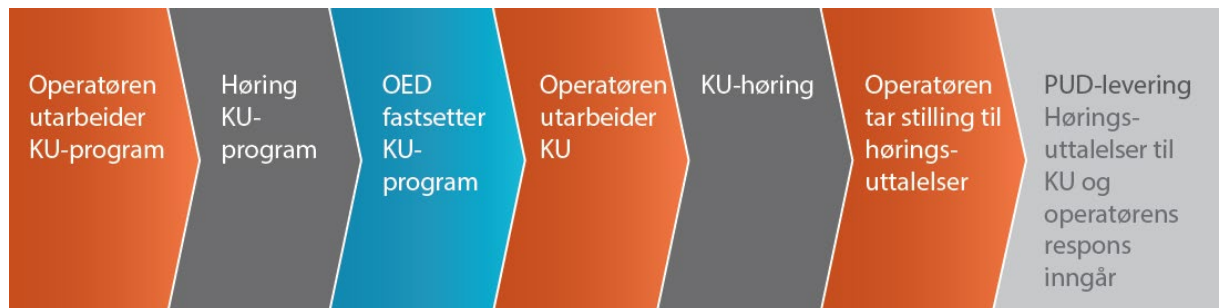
Operatøren utarbeider KU-program

Høring KU-program

OED fastsetter KU-program

Operatøren utarbeider KU

KU-høring

Operatøren tar stilling til høringsuttalelser

PUD-levering
Høringsuttalelser til KU og operatørens respons inngår